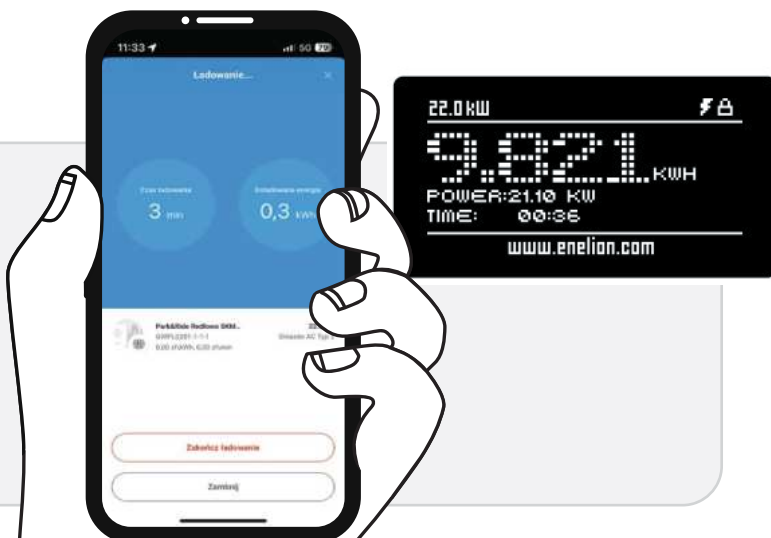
11:33
5G
Ładowanie...
×
Czas ładowania
3 min
Dostarczona energia
0,3 kWh
Park&Ride Redłowo SKM...
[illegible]
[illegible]
Gniazdo AC Typ 2
Zakończ ładowanie
Zamknij

22.0 kW
9.821 KWH
POWER:21.10 KW
TIME: 00:36
www.enelion.com